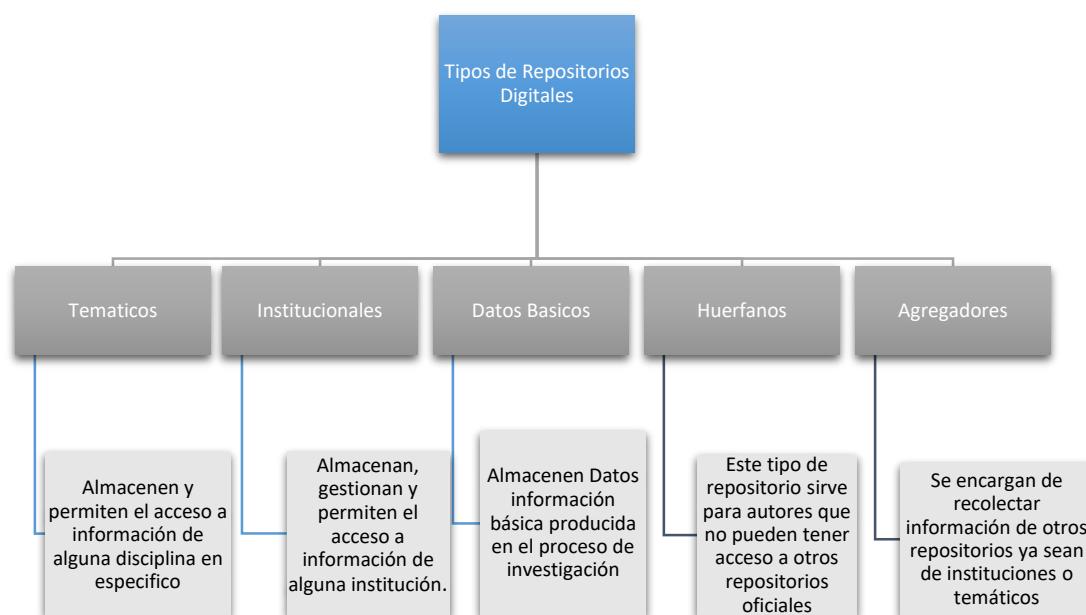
Tipos de Repositorios Digitales

Tematicos

Institucionales

Datos Basicos

Huerfanos

Agregadores

Almacenen y permiten el acceso a información de alguna disciplina en especifico

Almacenan, gestionan y permiten el acceso a información de alguna institución.

Almacenen Datos información básica producida en el proceso de investigación

Este tipo de repositorio sirve para autores que no pueden tener acceso a otros repositorios oficiales

Se encargan de recolectar información de otros repositorios ya sean de instituciones o temáticos